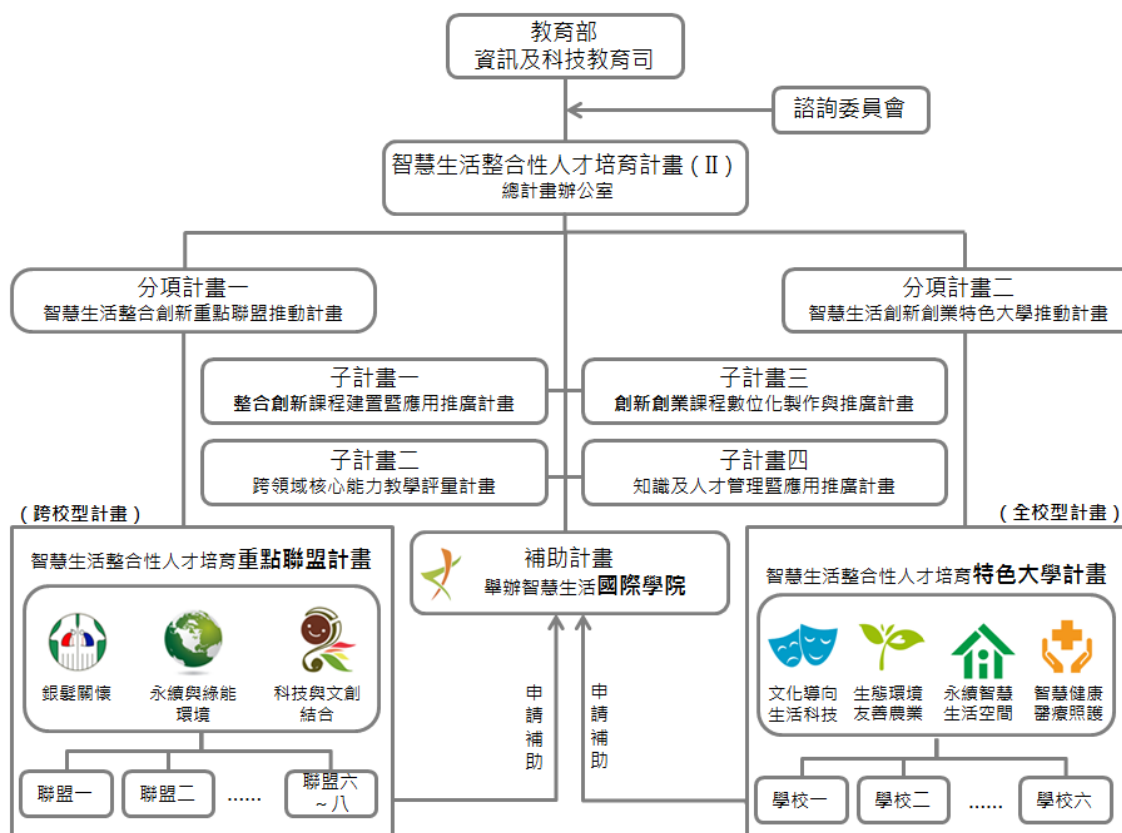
教育部
資訊及科技教育司

諮詢委員會

智慧生活整合性人才培育計畫（II）
總計畫辦公室

分項計畫一
智慧生活整合創新重點聯盟推動計畫

分項計畫二
智慧生活創新創業特色大學推動計畫

子計畫一
整合創新課程建置暨應用推廣計畫

子計畫三
創新創業課程數位化製作與推廣計畫

子計畫二
跨領域核心能力教學評量計畫

子計畫四
知識及人才管理暨應用推廣計畫

（跨校型計畫）

智慧生活整合性人才培育重點聯盟計畫

銀髮關懷

永續與綠能環境

科技與文創結合

聯盟一

聯盟二

......

聯盟六～八

補助計畫
舉辦智慧生活國際學院

申請補助

申請補助

（全校型計畫）

智慧生活整合性人才培育特色大學計畫

文化導向生活科技

生態環境友善農業

永續智慧生活空間

智慧健康醫療照護

學校一

學校二

......

學校六